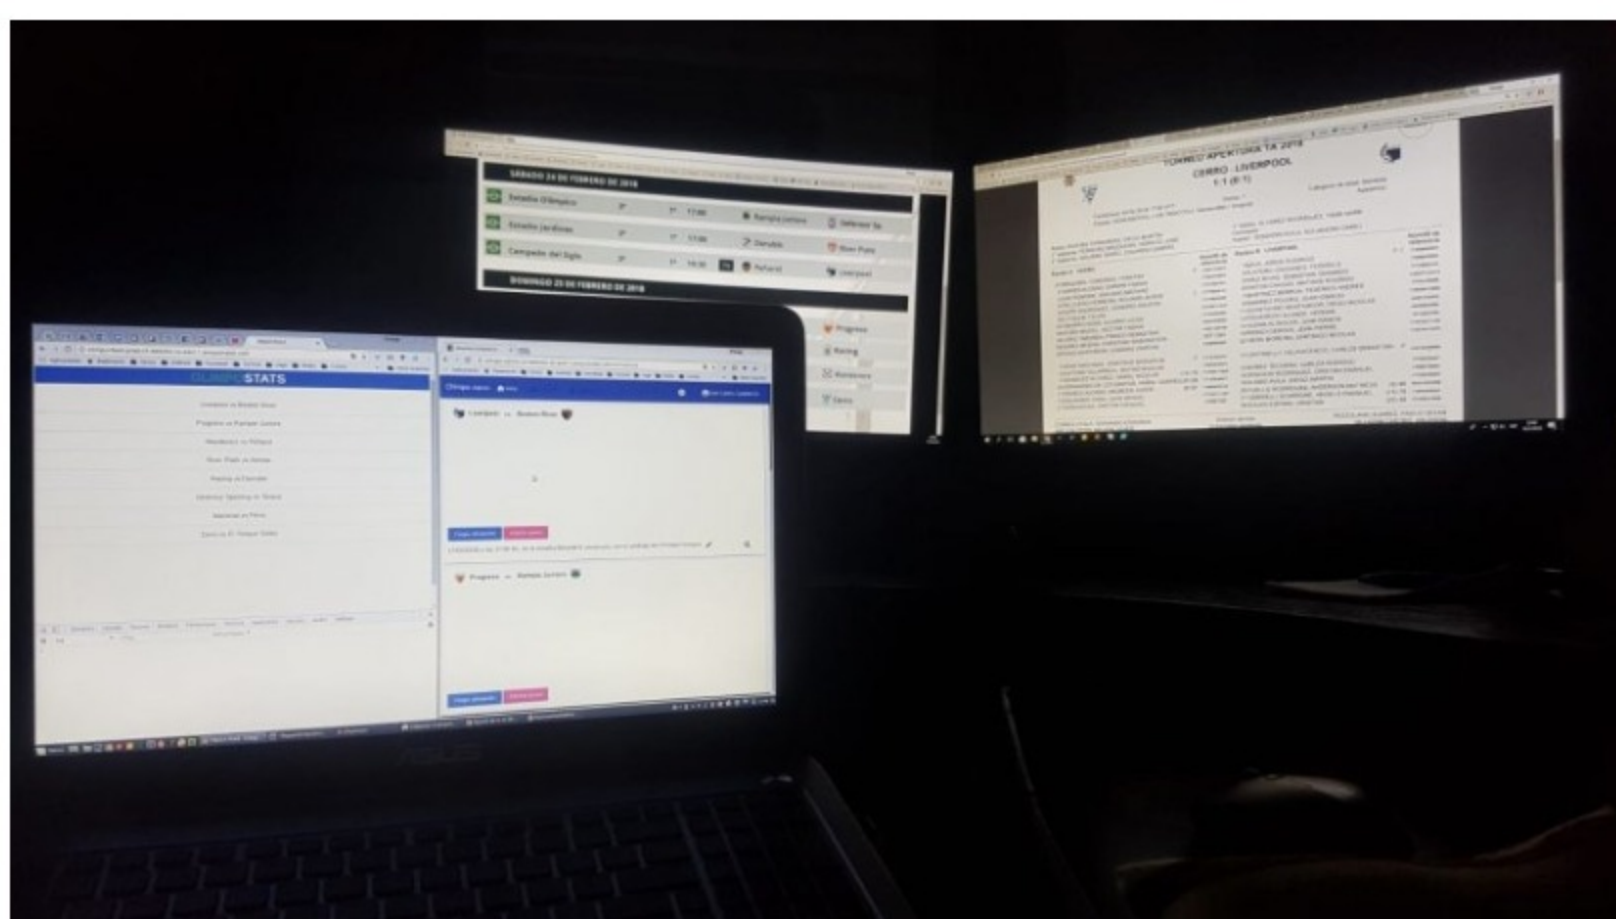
SÁBADO 24 DE FEBRERO DE 2018

Estadio Olímpico

Estadio Jardines

Campeón del Siglo

DOMINGO 25 DE FEBRERO DE 2018

Rampla Juniors

Danubio

Peñarol

Defensor Sp.

River Plate

Liverpool

Progreso

Racing

Wanderers

Cerro

TORNEO APERTURA TA 2018

CERRO - LIVERPOOL

1-1 (0-1)

STATS

Liverpool vs Boston River

Progreso vs Rampla Juniors

ASUS